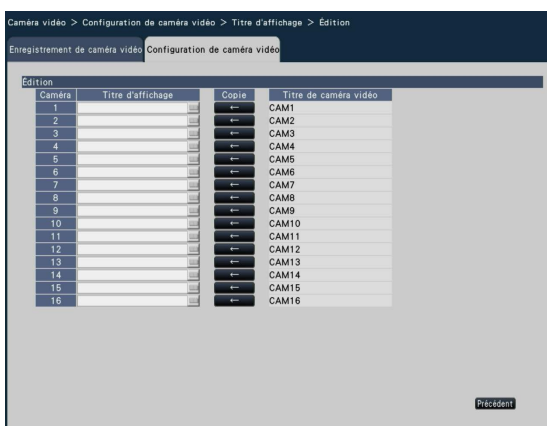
Caméra vidéo > Configuration de caméra vidéo > Titre d'affichage > Édition

Enregistrement de caméra vidéo | Configuration de caméra vidéo

Édition

| Caméra | Titre d'affichage | Copie | Titre de caméra vidéo |
|---|---|---|---|
| 1 | | ← | CAM1 |
| 2 | | ← | CAM2 |
| 3 | | ← | CAM3 |
| 4 | | ← | CAM4 |
| 5 | | ← | CAM5 |
| 6 | | ← | CAM6 |
| 7 | | ← | CAM7 |
| 8 | | ← | CAM8 |
| 9 | | ← | CAM9 |
| 10 | | ← | CAM10 |
| 11 | | ← | CAM11 |
| 12 | | ← | CAM12 |
| 13 | | ← | CAM13 |
| 14 | | ← | CAM14 |
| 15 | | ← | CAM15 |
| 16 | | ← | CAM16 |

Précédent